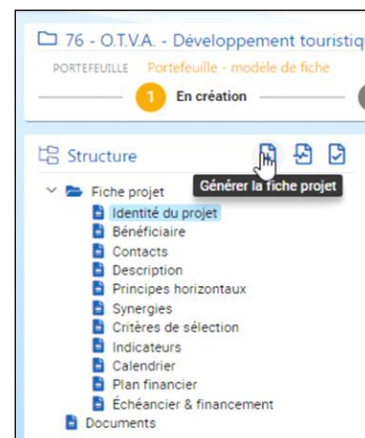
76 - O.T.V.A. - Développement touristiq

PORTEFEUILLE Portefeuille - modèle de fiche

1 En création

Structure

Générer la fiche projet

Fiche projet
Identité du projet
Bénéficiaire
Contacts
Description
Principes horizontaux
Synergies
Critères de sélection
Indicateurs
Calendrier
Plan financier
Échéancier & financement
Documents